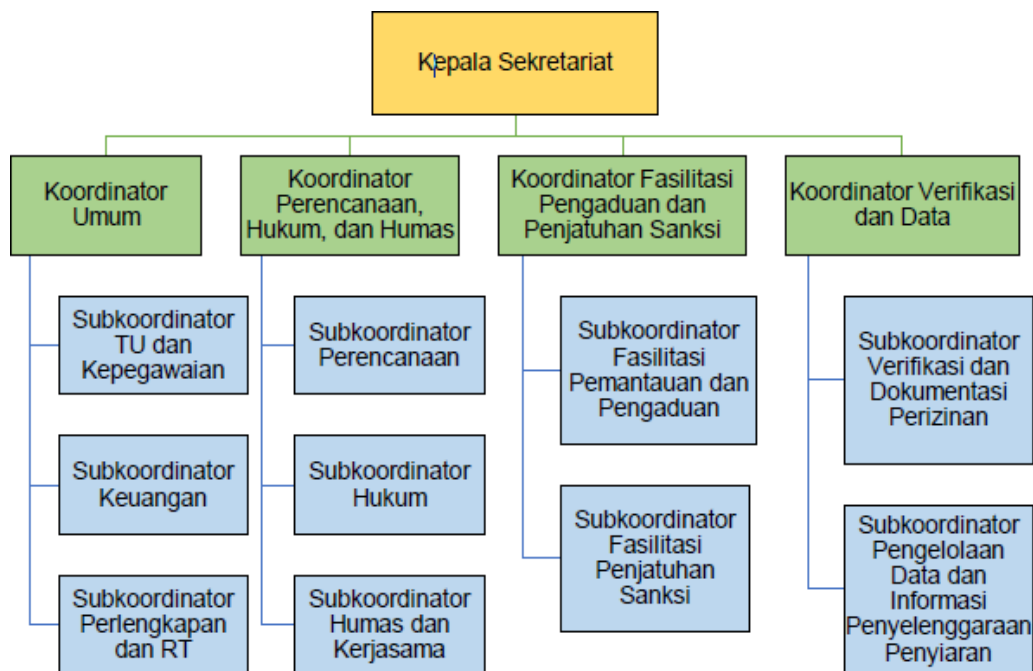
Kepala Sekretariat

Koordinator Umum

Subkoordinator TU dan Kepegawaian

Subkoordinator Keuangan

Subkoordinator Perlengkapan dan RT

Koordinator Perencanaan, Hukum, dan Humas

Subkoordinator Perencanaan

Subkoordinator Hukum

Subkoordinator Humas dan Kerjasama

Koordinator Fasilitasi Pengaduan dan Penjatuhan Sanksi

Subkoordinator Fasilitasi Pemantauan dan Pengaduan

Subkoordinator Fasilitasi Penjatuhan Sanksi

Koordinator Verifikasi dan Data

Subkoordinator Verifikasi dan Dokumentasi Perizinan

Subkoordinator Pengelolaan Data dan Informasi Penyelenggaraan Penyiaran